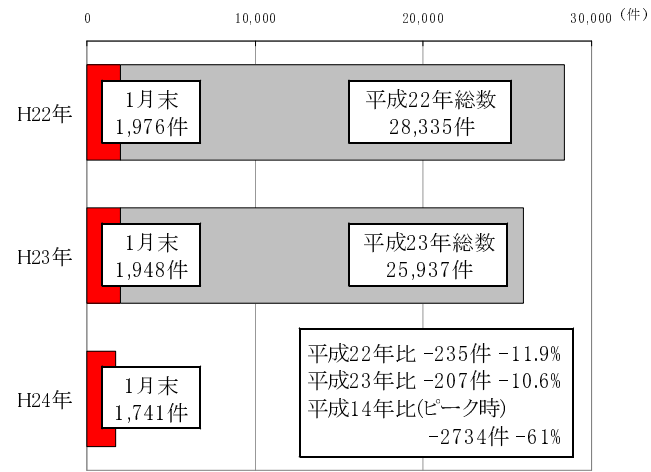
0
10,000
20,000
30,000 (件)

H22年
1月末
1,976件
平成22年総数
28,335件

H23年
1月末
1,948件
平成23年総数
25,937件

H24年
1月末
1,741件

平成22年比 -235件 -11.9%
平成23年比 -207件 -10.6%
平成14年比(ピーク時)
-2734件 -61%